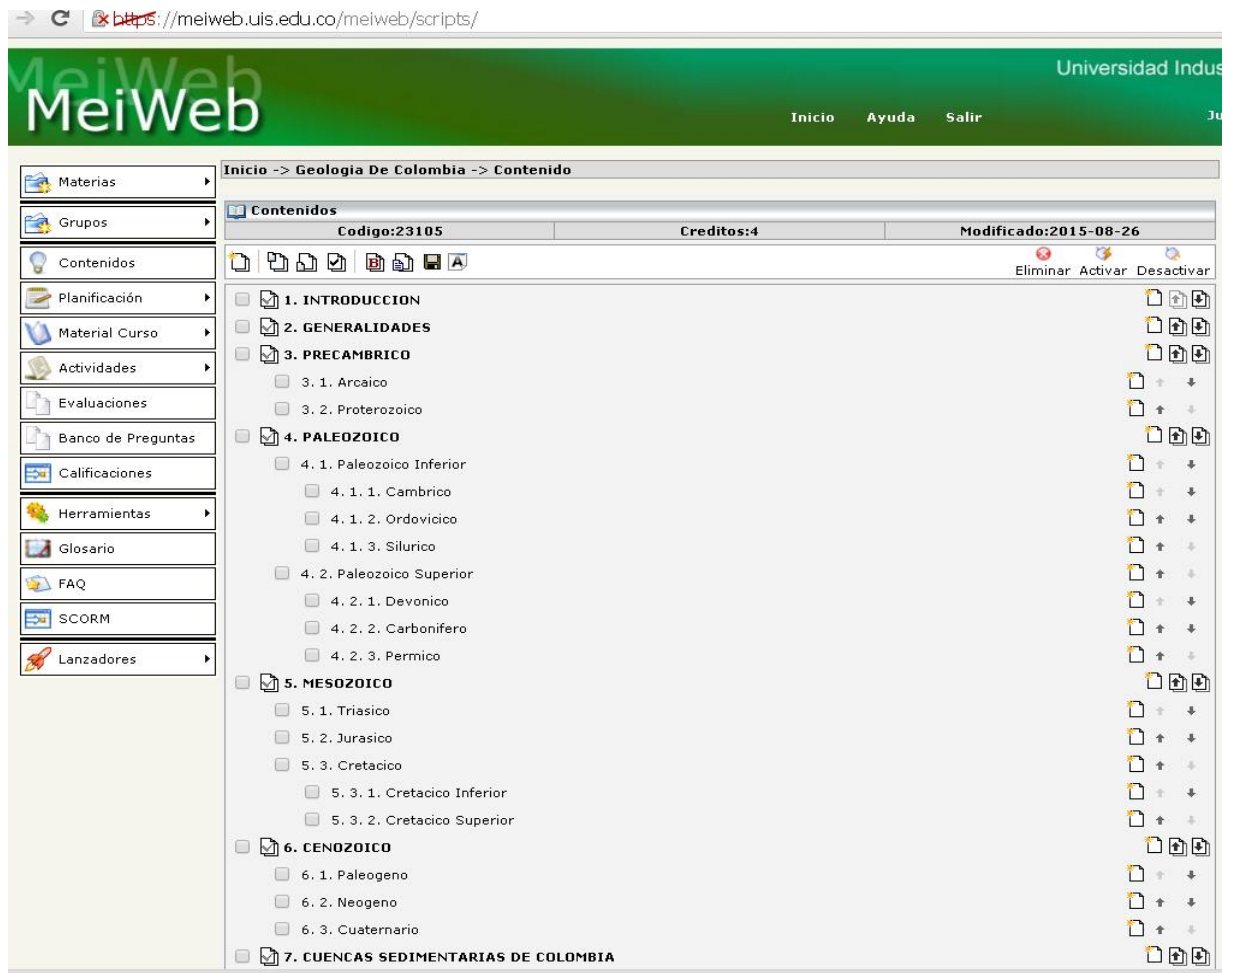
https://meiweb.uis.edu.co/meiweb/scripts/

MeiWeb

Universidad Indus

Inicio Ayuda Salir

Ju

Materias
Grupos
Contenidos
Planificación
Material Curso
Actividades
Evaluaciones
Banco de Preguntas
Calificaciones
Herramientas
Glosario
FAQ
SCORM
Lanzadores

Inicio -> Geologia De Colombia -> Contenido

Contenidos

| Codigo:23105 | Creditos:4 | Modificado:2015-08-26 |
|---|---|---|

Eliminar Activar Desactivar

1. INTRODUCCION
2. GENERALIDADES
3. PRECAMBRICO
3. 1. Arcaico
3. 2. Proterozoico
4. PALEOZOICO
4. 1. Paleozoico Inferior
4. 1. 1. Cambrico
4. 1. 2. Ordovicico
4. 1. 3. Silurico
4. 2. Paleozoico Superior
4. 2. 1. Devonico
4. 2. 2. Carbonifero
4. 2. 3. Permico
5. MESOZOICO
5. 1. Triasico
5. 2. Jurasico
5. 3. Cretacico
5. 3. 1. Cretacico Inferior
5. 3. 2. Cretacico Superior
6. CENOZOICO
6. 1. Paleogeno
6. 2. Neogeno
6. 3. Cuaternario
7. CUENCAS SEDIMENTARIAS DE COLOMBIA